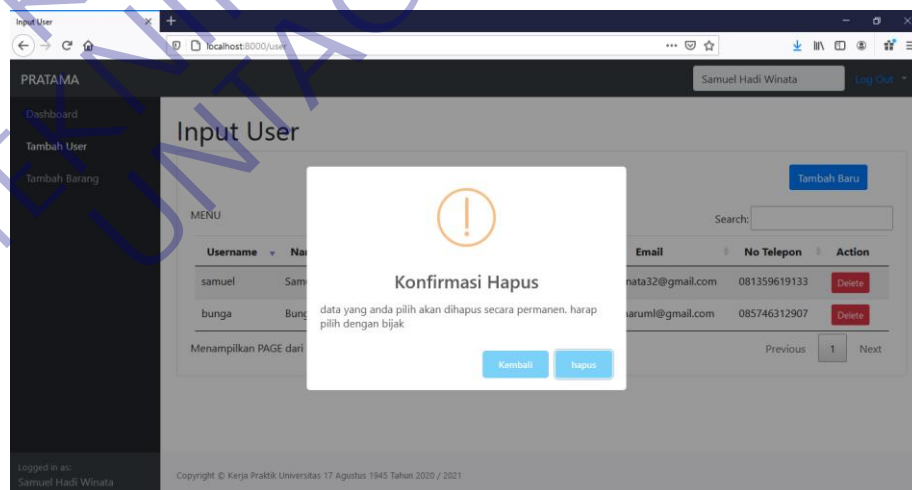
Input User
localhost:8000/user
PRATAMA
Samuel Hadi Winata
Log Out
Dashboard
Tambah User
Tambah Barang
Input User
Tambah Baru
MENU
Search:

| Username | Na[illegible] | Email | No Telepon | Action |
|---|---|---|---|---|
| samuel | Sam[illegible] | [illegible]nata32@gmail.com | 081359619133 | Delete |
| bunga | Bun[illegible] | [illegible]aruml@gmail.com | 085746312907 | Delete |

Menampilkan PAGE dari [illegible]
Previous 1 Next

!
Konfirmasi Hapus
data yang anda pilih akan dihapus secara permanen. harap pilih dengan bijak
Kembali
hapus

Logged in as:
Samuel Hadi Winata
Copyright © Kerja Praktik Universitas 17 Agustus 1945 Tahun 2020 / 2021